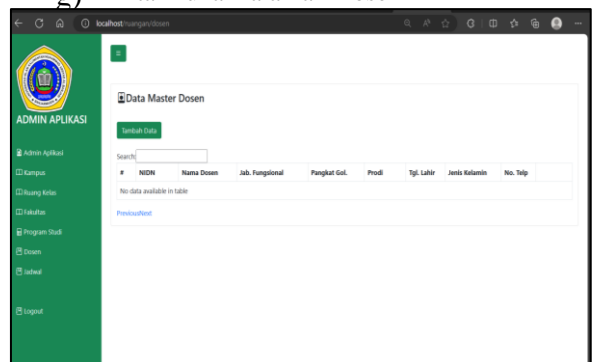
localhost/ruangan/dosen

ADMIN APLIKASI

Admin Aplikasi
Kampus
Ruang Kelas
Fakultas
Program Studi
Dosen
Jadwal

Logout

≡

Data Master Dosen

Tambah Data

Search:

| # | NIDN | Nama Dosen | Jab. Fungsional | Pangkat Gol. | Prodi | Tgl. Lahir | Jenis Kelamin | No. Telp |
|---|---|---|---|---|---|---|---|---|
| No data available in table | | | | | | | | |

PreviousNext